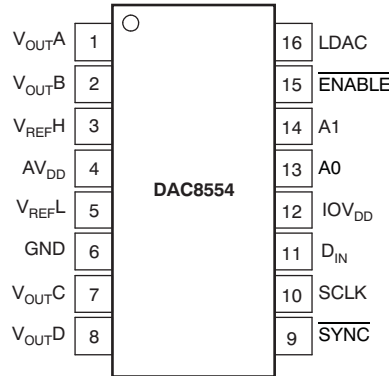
$V_{OUT}A$ 1
$V_{OUT}B$ 2
$V_{REF}H$ 3
$AV_{DD}$ 4
$V_{REF}L$ 5
GND 6
$V_{OUT}C$ 7
$V_{OUT}D$ 8

DAC8554

16 LDAC
15 $\overline{ENABLE}$
14 A1
13 A0
12 $IOV_{DD}$
11 $D_{IN}$
10 SCLK
9 $\overline{SYNC}$